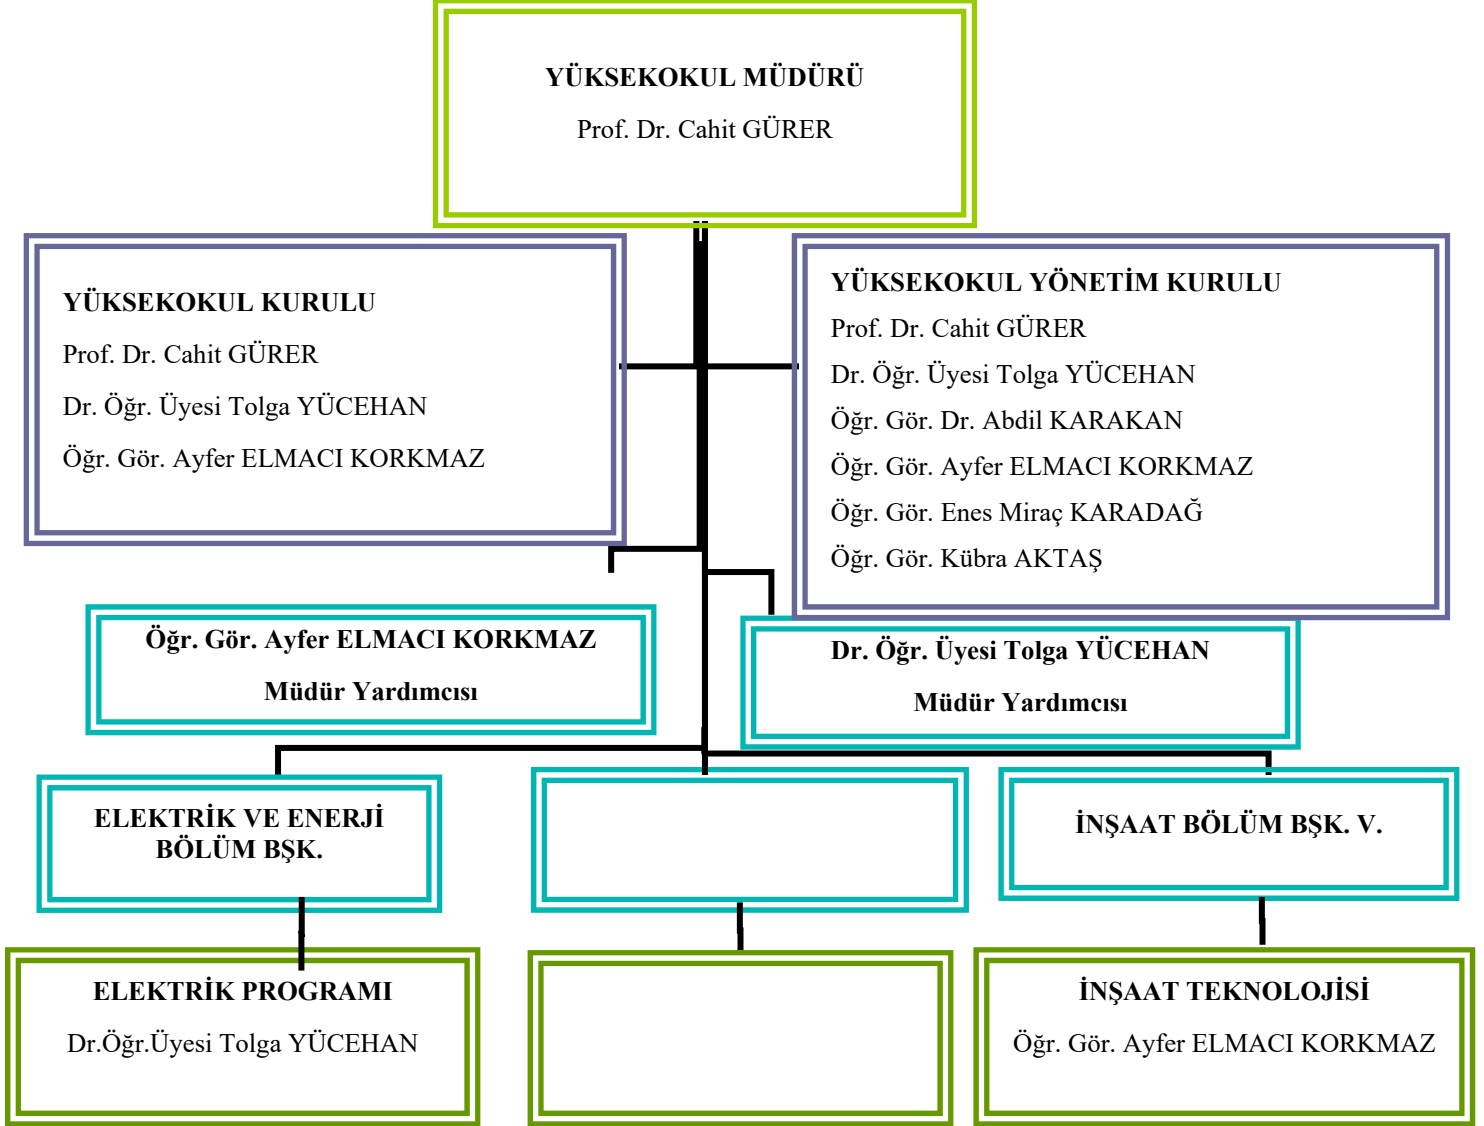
YÜKSEKOKUL MÜDÜRÜ

Prof. Dr. Cahit GÜRER

YÜKSEKOKUL KURULU

Prof. Dr. Cahit GÜRER

Dr. Öğr. Üyesi Tolga YÜCEHAN

Öğr. Gör. Ayfer ELMACI KORKMAZ

YÜKSEKOKUL YÖNETİM KURULU

Prof. Dr. Cahit GÜRER

Dr. Öğr. Üyesi Tolga YÜCEHAN

Öğr. Gör. Dr. Abdil KARAKAN

Öğr. Gör. Ayfer ELMACI KORKMAZ

Öğr. Gör. Enes Miraç KARADAĞ

Öğr. Gör. Kübra AKTAŞ

Öğr. Gör. Ayfer ELMACI KORKMAZ

Müdür Yardımcısı

Dr. Öğr. Üyesi Tolga YÜCEHAN

Müdür Yardımcısı

ELEKTRİK VE ENERJİ BÖLÜM BŞK.

İNŞAAT BÖLÜM BŞK. V.

ELEKTRİK PROGRAMI

Dr.Öğr.Üyesi Tolga YÜCEHAN

İNŞAAT TEKNOLOJİSİ

Öğr. Gör. Ayfer ELMACI KORKMAZ